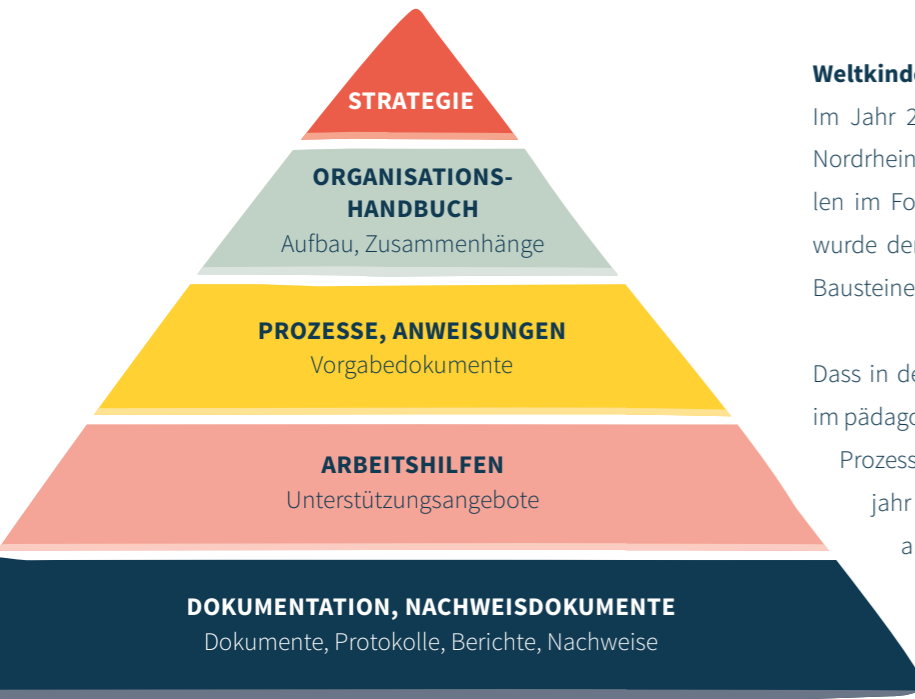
STRATEGIE

ORGANISATIONS-HANDBUCH
Aufbau, Zusammenhänge

PROZESSE, ANWEISUNGEN
Vorgabedokumente

ARBEITSHILFEN
Unterstützungsangebote

DOKUMENTATION, NACHWEISDOKUMENTE
Dokumente, Protokolle, Berichte, Nachweise

Weltkind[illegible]
Im Jahr 2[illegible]
Nordrhein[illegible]
len im Fo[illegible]
wurde de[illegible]
Bausteine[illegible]

Dass in de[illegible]
im pädago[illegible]
Prozess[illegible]
jahr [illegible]
a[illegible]